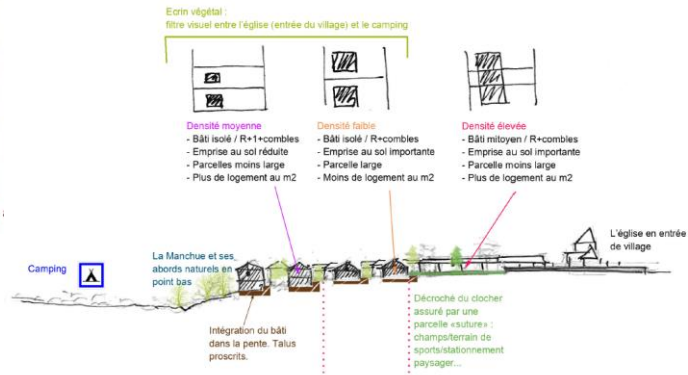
Ecrin végétal :
filtre visuel entre l'église (entrée du village) et le camping

Densité moyenne
- Bâti isolé / R+1+combles
- Emprise au sol réduite
- Parcelles moins large
- Plus de logement au m2

Densité faible
- Bâti isolé / R+combles
- Emprise au sol importante
- Parcelle large
- Moins de logement au m2

Densité élevée
- Bâti mitoyen / R+combles
- Emprise au sol importante
- Parcelle moins large
- Plus de logement au m2

L'église en entrée de village

Camping

La Manchue et ses abords naturels en point bas

Intégration du bâti dans la pente. Talus proscrits.

Décroché du clocher assuré par une parcelle «suture» : champs/terrain de sports/stationnement paysager...